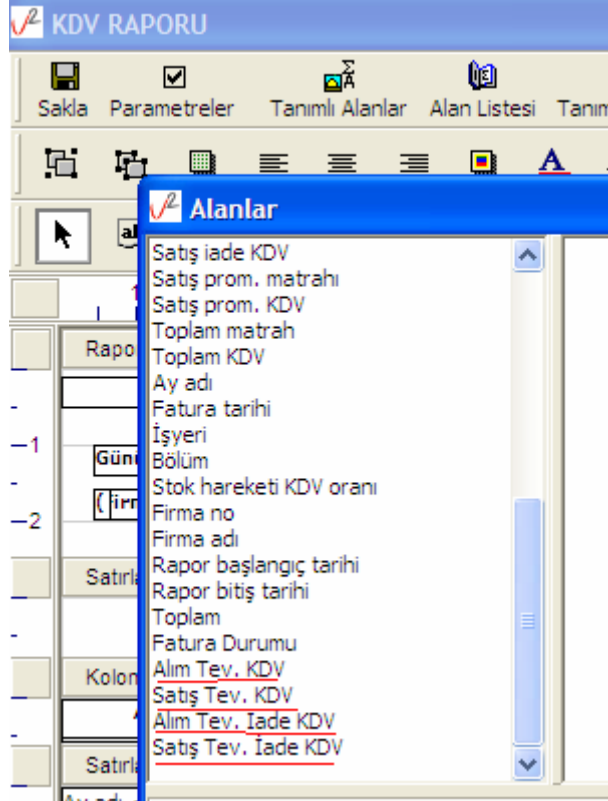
KDV RAPORU

Sakla Parametreler Tanımlı Alanlar Alan Listesi Tanım

Alanlar

Satış iade KDV
Satış prom. matrahı
Satış prom. KDV
Toplam matrah
Toplam KDV
Ay adı
Fatura tarihi
İşyeri
Bölüm
Stok hareketi KDV oranı
Firma no
Firma adı
Rapor başlangıç tarihi
Rapor bitiş tarihi
Toplam
Fatura Durumu
Alım Tev. KDV
Satış Tev. KDV
Alım Tev. İade KDV
Satış Tev. İade KDV

Rapo
Günü
irm
Satırla
Kolon
Satırla
Ay adı
1
2
1